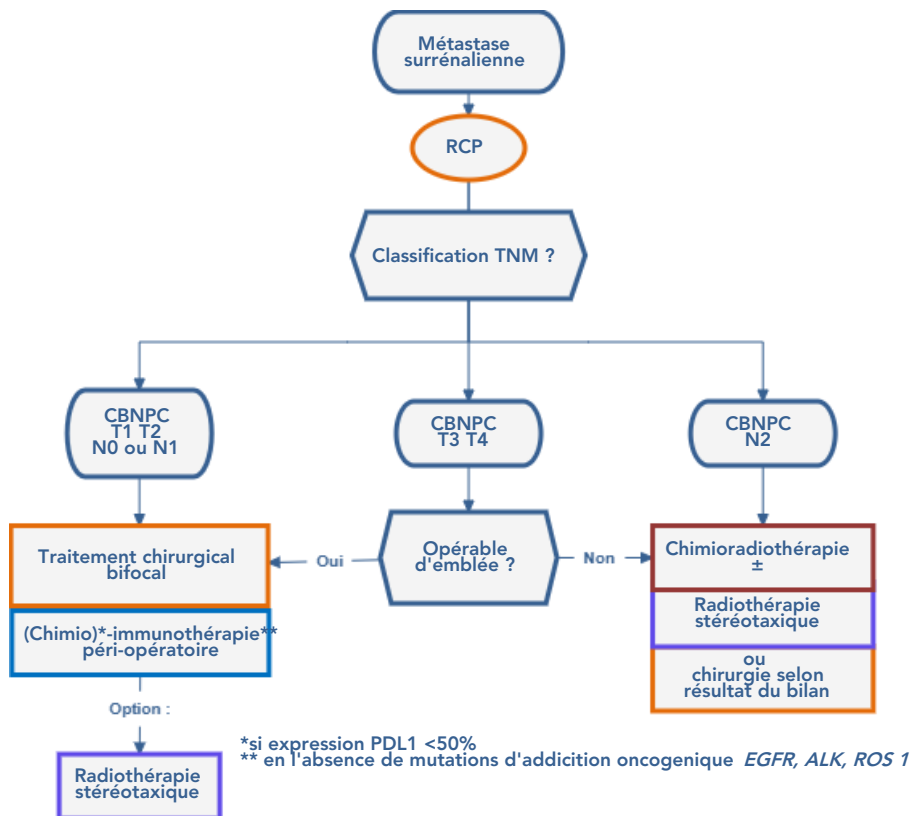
Métastase surrénalienne

RCP

Classification TNM ?

CBNPC
T1 T2
N0 ou N1

CBNPC
T3 T4

CBNPC
N2

Traitement chirurgical bifocal

Oui

Opérable d'emblée ?

Non

Chimioradiothérapie
±

Radiothérapie stéréotaxique

ou
chirurgie selon résultat du bilan

(Chimio)*-immunothérapie** péri-opératoire

Option :

Radiothérapie stéréotaxique

*si expression PDL1 <50%
** en l'absence de mutations d'addiction oncogenique *EGFR, ALK, ROS 1*